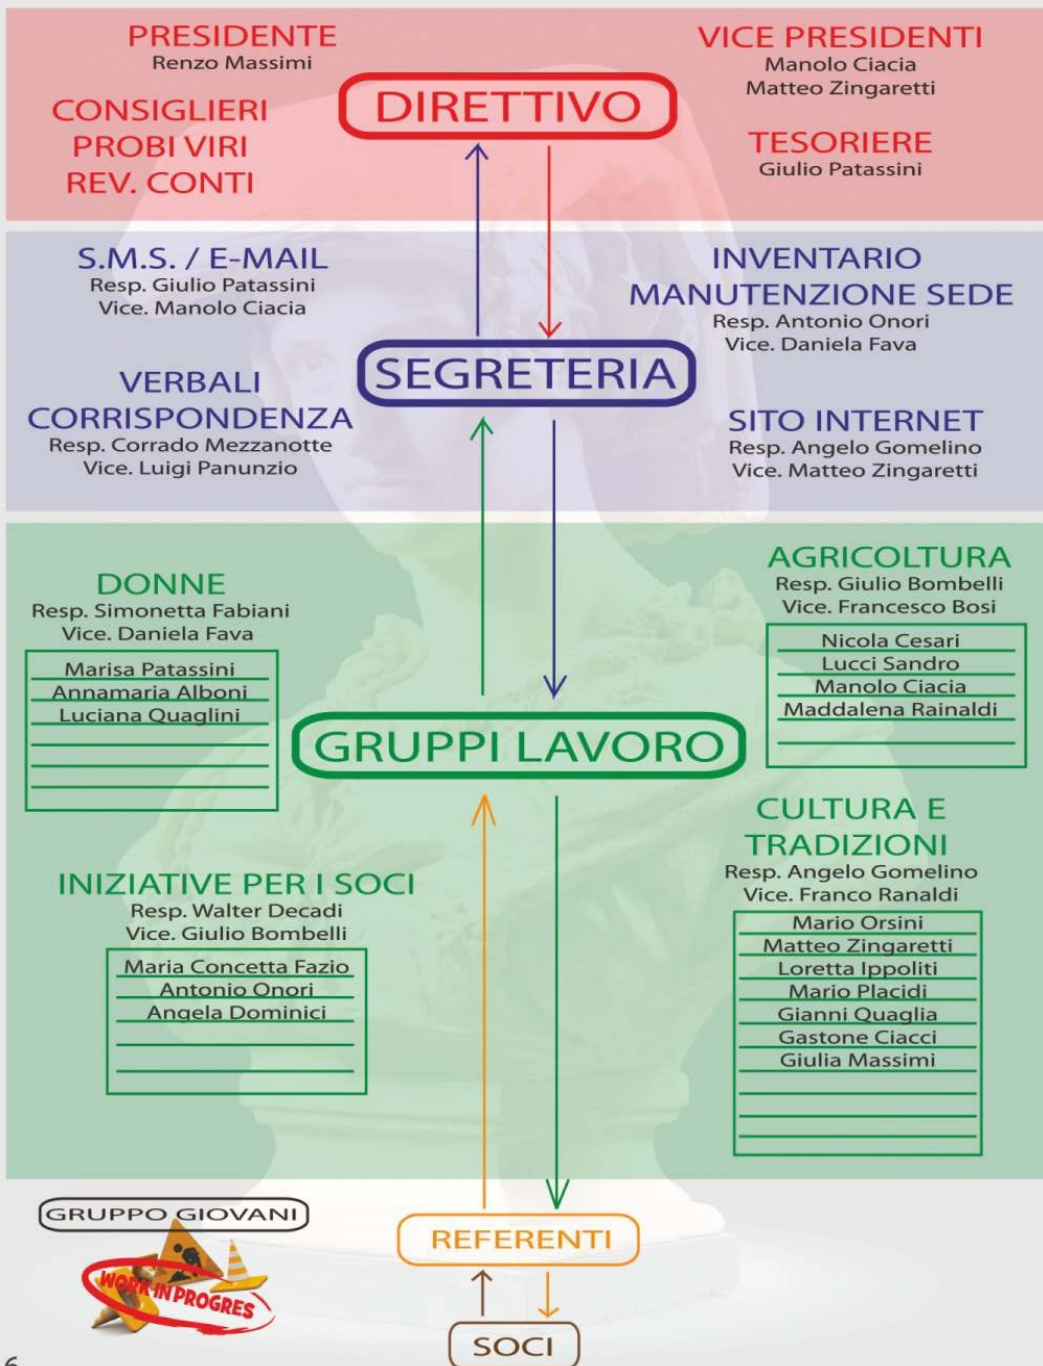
PRESIDENTE
Renzo Massimi

CONSIGLIERI
PROBI VIRI
REV. CONTI

DIRETTIVO

VICE PRESIDENTI
Manolo Ciacia
Matteo Zingaretti

TESORIERE
Giulio Patassini

S.M.S. / E-MAIL
Resp. Giulio Patassini
Vice. Manolo Ciacia

INVENTARIO
MANUTENZIONE SEDE
Resp. Antonio Onori
Vice. Daniela Fava

SEGRETERIA

VERBALI
CORRISPONDENZA
Resp. Corrado Mezzanotte
Vice. Luigi Panunzio

SITO INTERNET
Resp. Angelo Gomelino
Vice. Matteo Zingaretti

DONNE
Resp. Simonetta Fabiani
Vice. Daniela Fava

Marisa Patassini
Annamaria Alboni
Luciana Quaglini

AGRICOLTURA
Resp. Giulio Bombelli
Vice. Francesco Bosi

Nicola Cesari
Lucci Sandro
Manolo Ciacia
Maddalena Rainaldi

GRUPPI LAVORO

CULTURA E
TRADIZIONI
Resp. Angelo Gomelino
Vice. Franco Ranaldi

Mario Orsini
Matteo Zingaretti
Loretta Ippoliti
Mario Placidi
Gianni Quaglia
Gastone Ciacci
Giulia Massimi

INIZIATIVE PER I SOCI
Resp. Walter Decadi
Vice. Giulio Bombelli

Maria Concetta Fazio
Antonio Onori
Angela Dominici

GRUPPO GIOVANI
WORK IN PROGRES

REFERENTI

SOCI

6